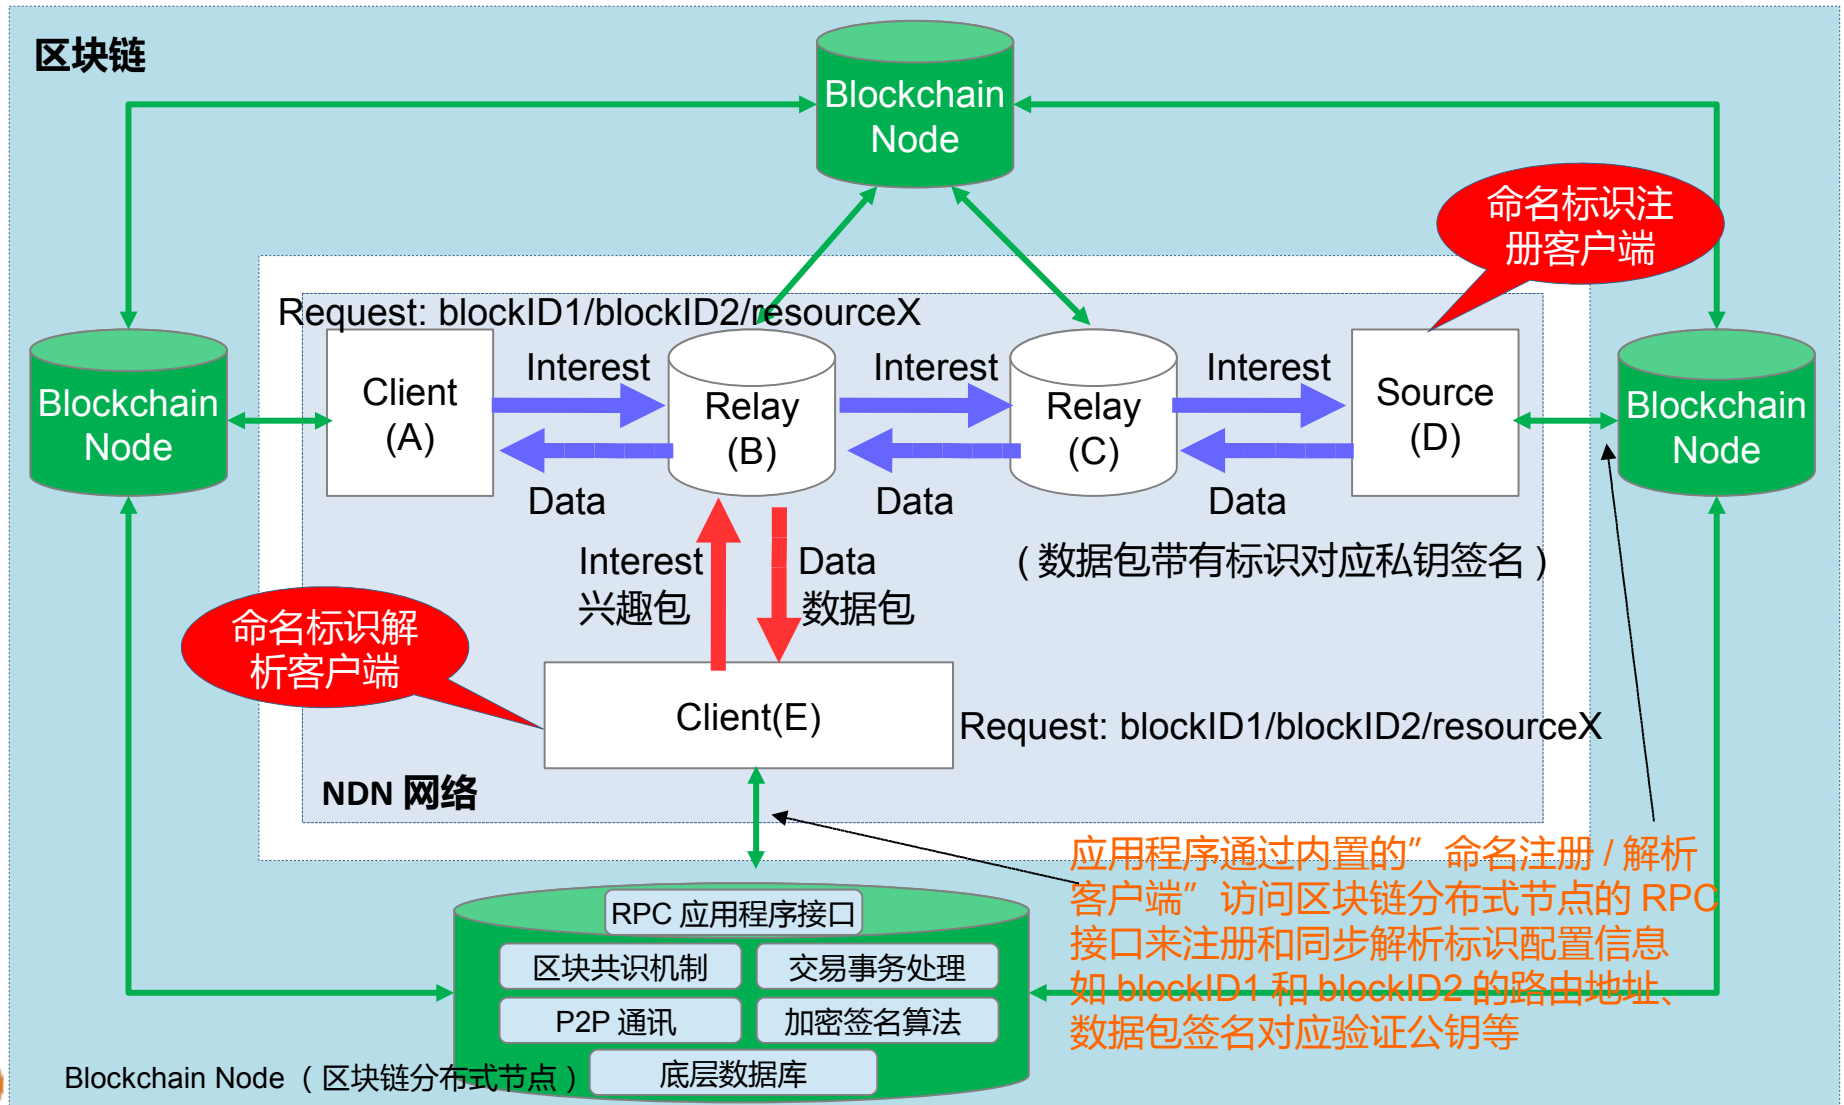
区块链

Blockchain Node

命名标识注册客户端

Request: blockID1/blockID2/resourceX

Blockchain Node

Client (A)

Interest

Relay (B)

Interest

Relay (C)

Interest

Source (D)

Blockchain Node

Data

Data

Data

Interest 兴趣包

Data 数据包

（数据包带有标识对应私钥签名）

命名标识解析客户端

Client(E)

Request: blockID1/blockID2/resourceX

NDN 网络

应用程序通过内置的”命名注册/解析客户端”访问区块链分布式节点的 RPC 接口来注册和同步解析标识配置信息如 blockID1 和 blockID2 的路由地址、数据包签名对应验证公钥等

RPC 应用程序接口

区块共识机制

交易事务处理

P2P 通讯

加密签名算法

Blockchain Node （区块链分布式节点）

底层数据库